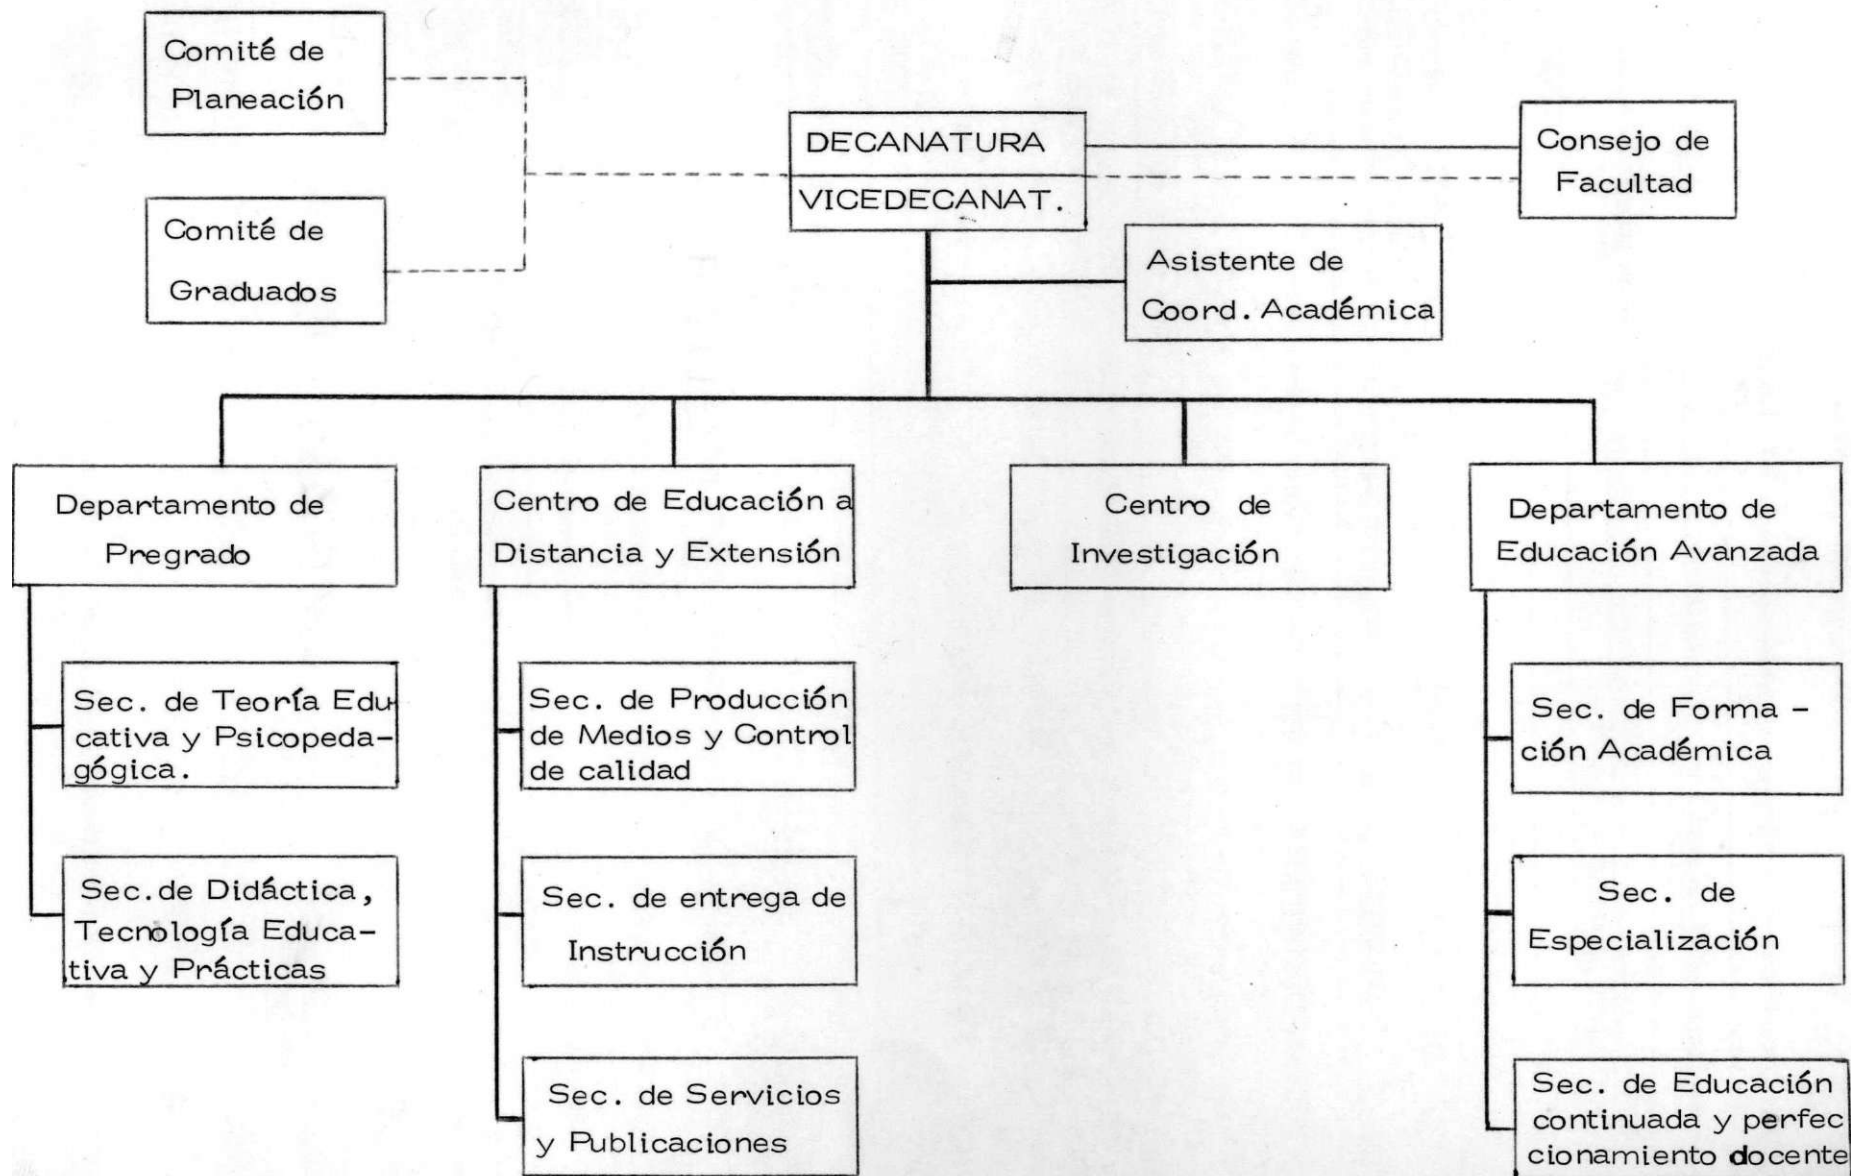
Comité de Planeación

Comité de Graduados

DECANATURA

VICEDECANAT.

Consejo de Facultad

Asistente de Coord. Académica

Departamento de Pregrado

Sec. de Teoría Educativa y Psicopedagógica.

Sec. de Didáctica, Tecnología Educativa y Prácticas

Centro de Educación a Distancia y Extensión

Sec. de Producción de Medios y Control de calidad

Sec. de entrega de Instrucción

Sec. de Servicios y Publicaciones

Centro de Investigación

Departamento de Educación Avanzada

Sec. de Formación Académica

Sec. de Especialización

Sec. de Educación continuada y perfeccionamiento docente